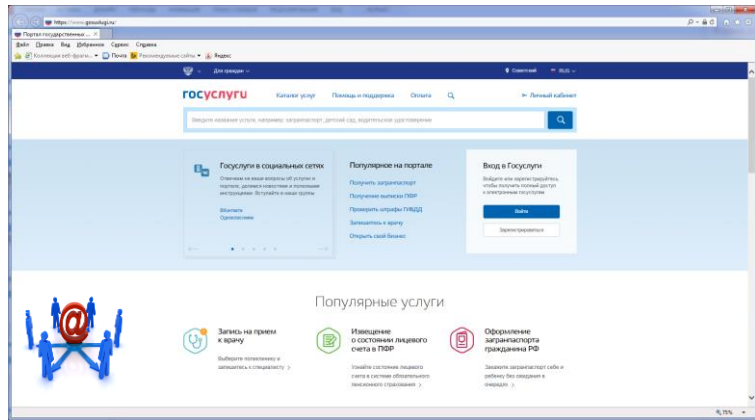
https://www.gosuslugi.ru/

Портал государственных ... ×

Файл Правка Вид Избранное Сервис Справка

Коллекция веб-фрагм... Почта Рекомендуемые сайты Яндекс

Для граждан

Советский RUS

госуслуги Каталог услуг Помощь и поддержка Оплата Личный кабинет

Введите название услуги, например: загранпаспорт, детский сад, водительское удостоверение

Госуслуги в социальных сетях

Отвечаем на ваши вопросы об услугах и портале, делимся новостями и полезными инструкциями. Вступайте в наши группы

ВКонтакте
Одноклассники

Популярное на портале

Получить загранпаспорт
Получение выписки ПФР
Проверить штрафы ГИБДД
Записаться к врачу
Открыть свой бизнес

Вход в Госуслуги

Войдите или зарегистрируйтесь, чтобы получить полный доступ к электронным госуслугам

Войти

Зарегистрироваться

Популярные услуги

Запись на прием к врачу

Выберите поликлинику и запишитесь к специалисту

Извещение о состоянии лицевого счета в ПФР

Узнайте состояние лицевого счета в системе обязательного пенсионного страхования

Оформление загранпаспорта гражданина РФ

Закажите загранпаспорт себе и ребенку без ожидания в очередях

75%